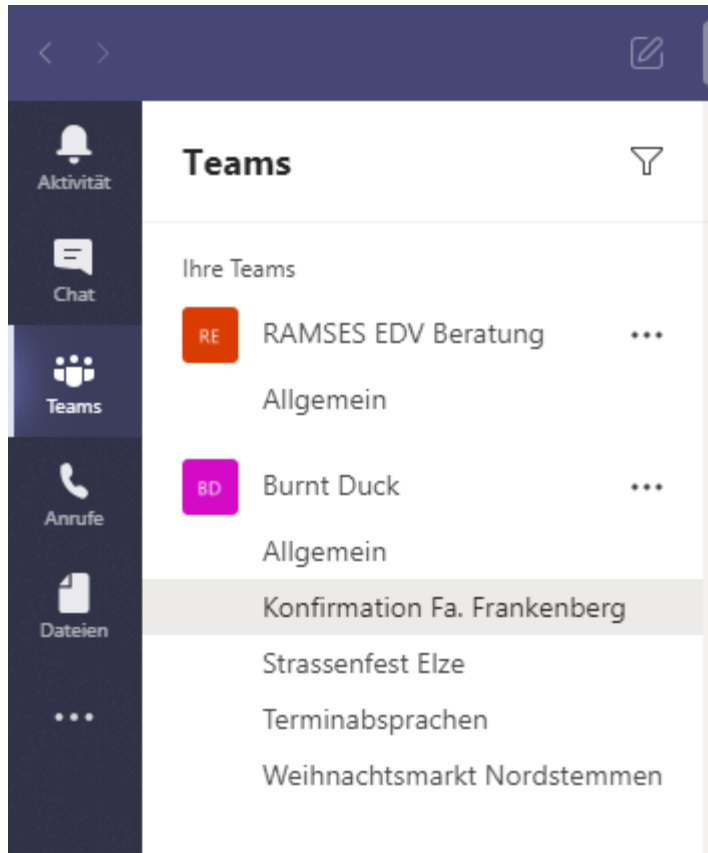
< >

Aktivität

Chat

Teams

Anrufe

Dateien

...

Teams

Ihre Teams

RE RAMSES EDV Beratung ...

Allgemein

BD Burnt Duck ...

Allgemein

Konfirmation Fa. Frankenberg

Strassenfest Elze

Terminabsprachen

Weihnachtsmarkt Nordstemmen